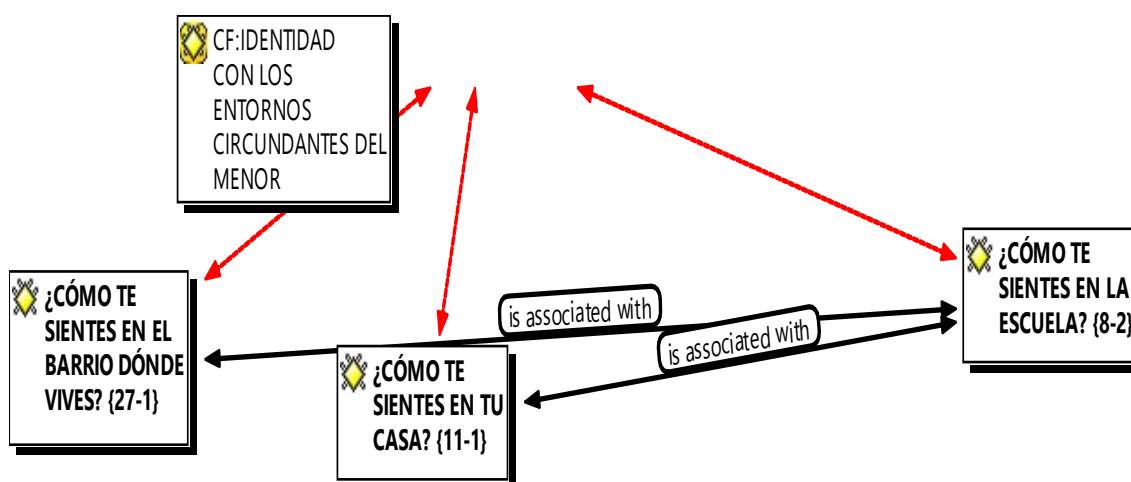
CF:IDENTIDAD CON LOS ENTORNOS CIRCUNDANTES DEL MENOR

¿CÓMO TE SIENTES EN EL BARRIO DÓNDE VIVES? {27-1}

is associated with

is associated with

¿CÓMO TE SIENTES EN TU CASA? {11-1}

¿CÓMO TE SIENTES EN LA ESCUELA? {8-2}